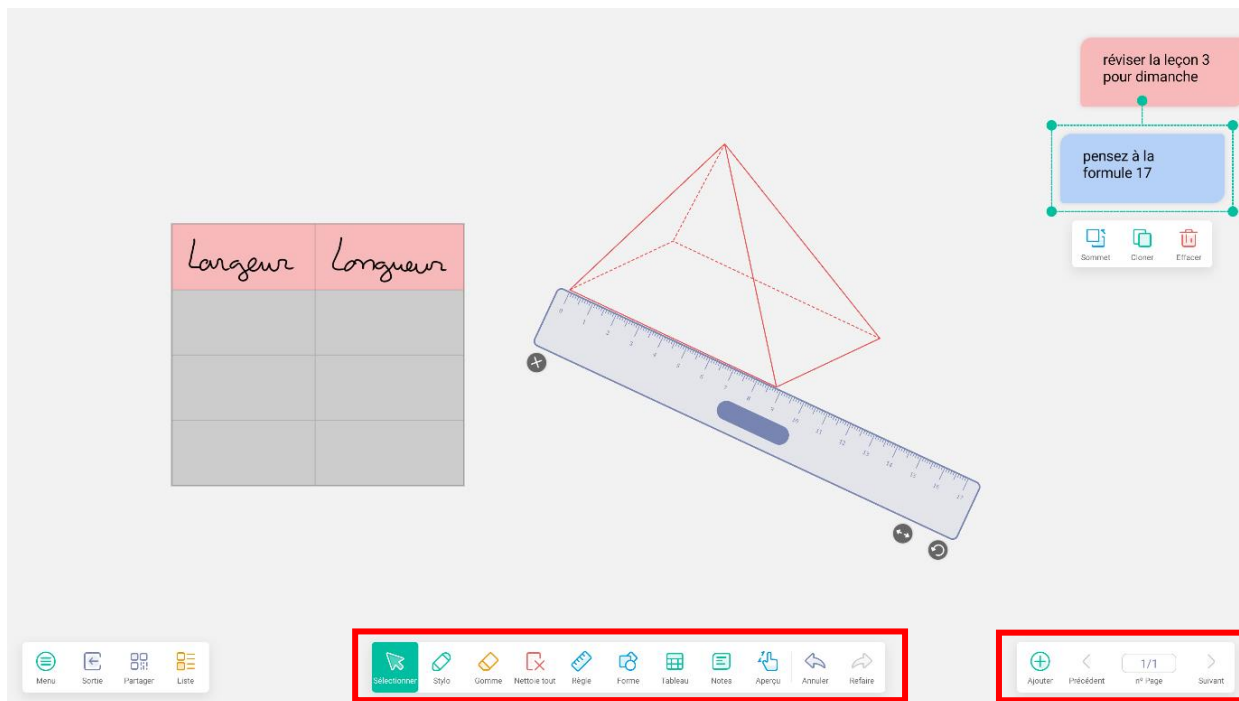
réviser la leçon 3 pour dimanche

pensez à la formule 17

Sommet Cloner Effacer

| Largeur | Longueur |
|---|---|
| | |
| | |
| | |

0 1 2 3 4 5 6 7 8 9 10 11 12 13 14 15 16 17

Menu Sortie Partager Liste

Sélectionner Stylo Gomme Nettoie tout Règle Forme Tableau Notes Aperçu Annuler Refaire

Ajouter Précédent 1/1 n° Page Suivant